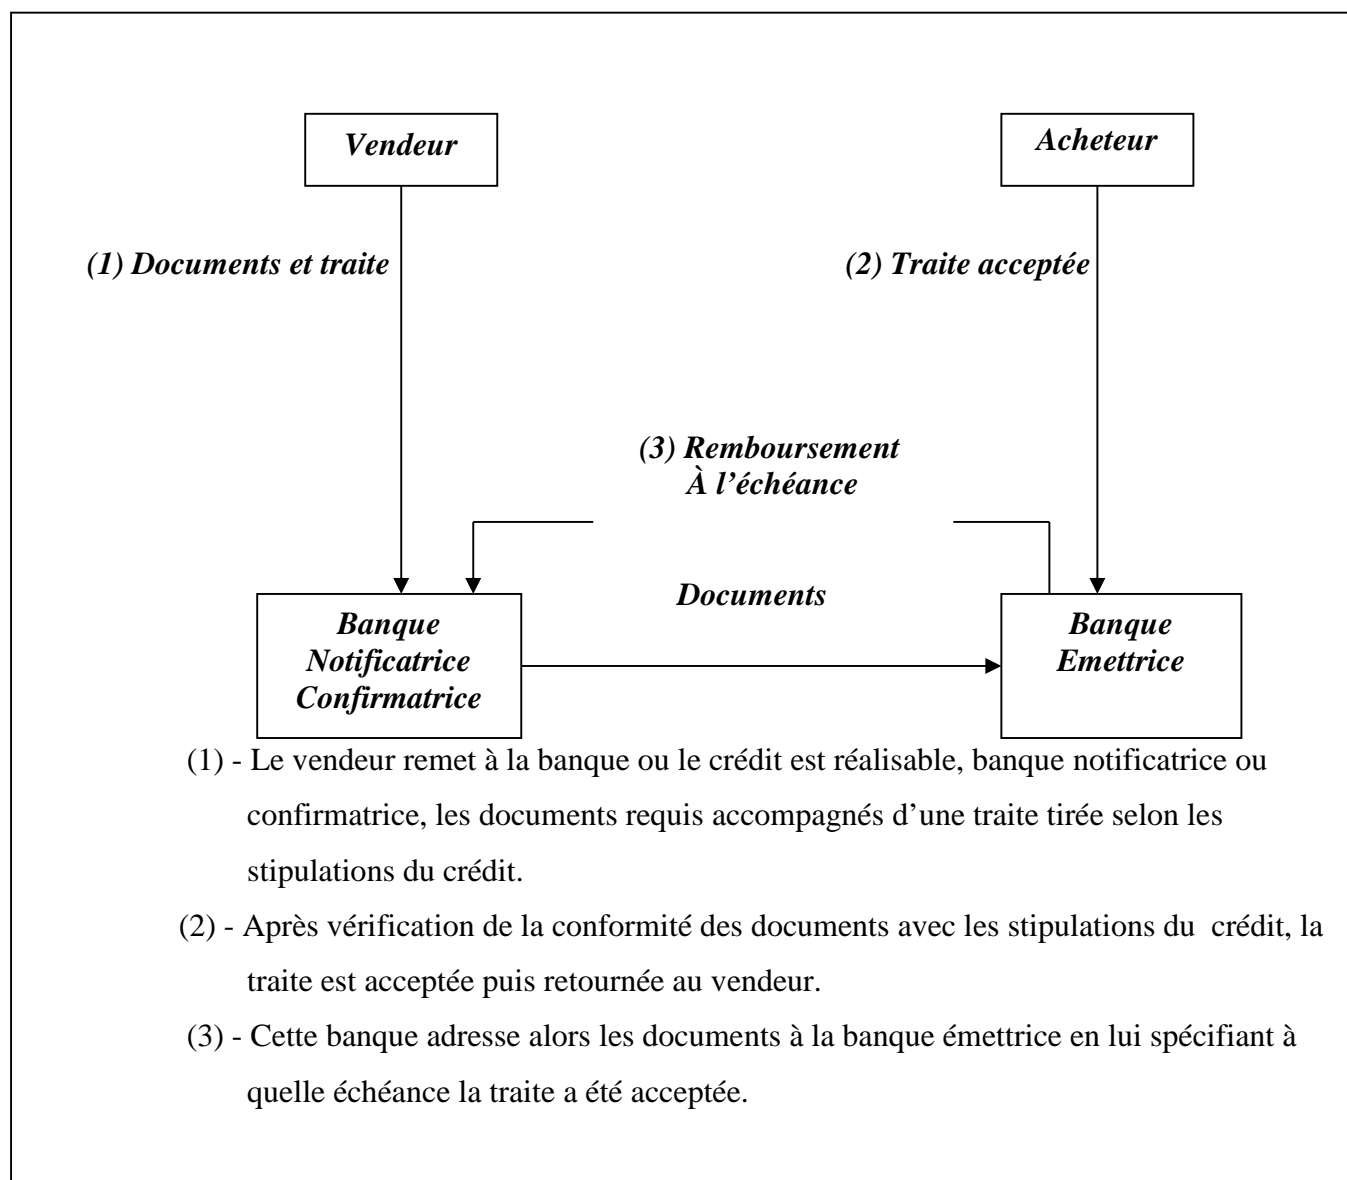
Vendeur

Acheteur

(1) Documents et traite

(2) Traite acceptée

(3) Remboursement
À l'échéance

Documents

Banque
Notificatrice
Confirmatrice

Banque
Emettrice

(1) - Le vendeur remet à la banque ou le crédit est réalisable, banque notificatrice ou confirmatrice, les documents requis accompagnés d'une traite tirée selon les stipulations du crédit.

(2) - Après vérification de la conformité des documents avec les stipulations du crédit, la traite est acceptée puis retournée au vendeur.

(3) - Cette banque adresse alors les documents à la banque émettrice en lui spécifiant à quelle échéance la traite a été acceptée.